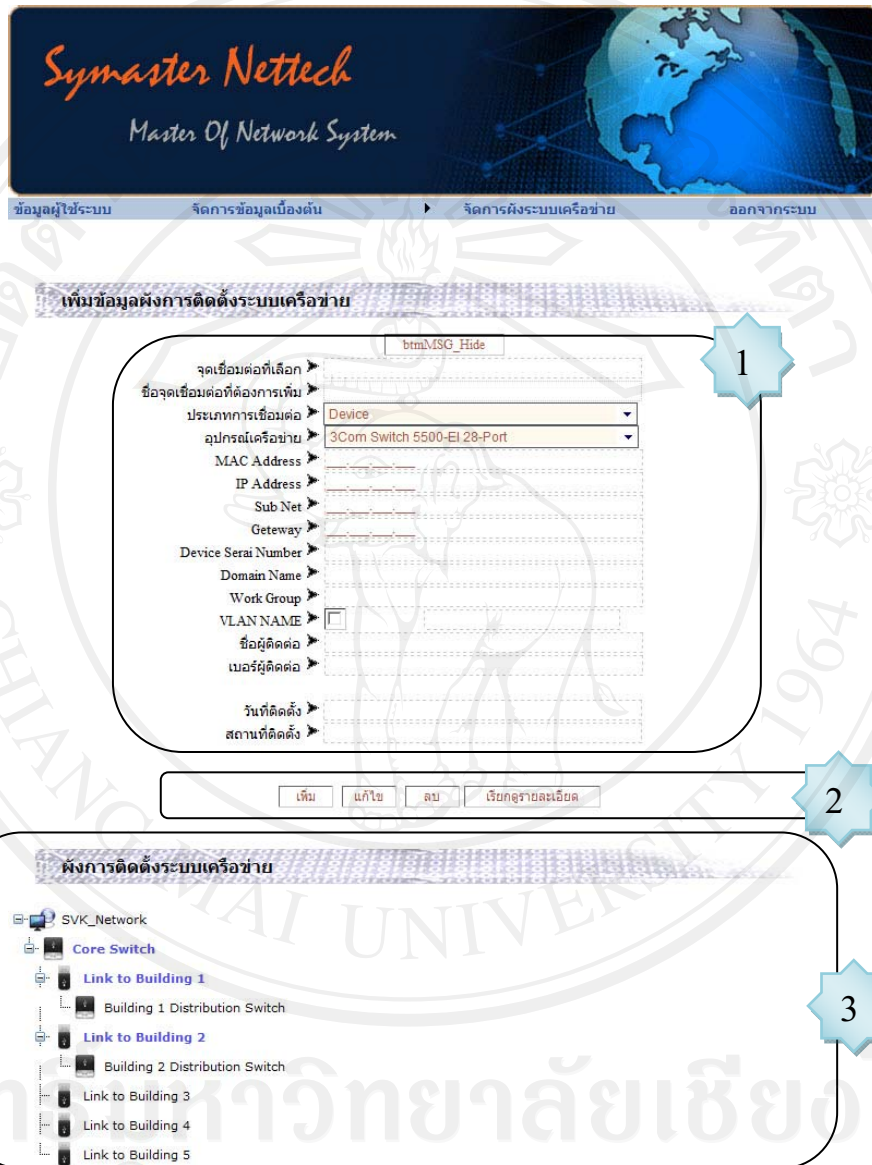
Symaster Nettech

Master Of Network System

ข้อมูลผู้ใช้ระบบ จัดการข้อมูลเบื้องต้น จัดการผังระบบเครือข่าย ออกจากระบบ

เพิ่มข้อมูลผังการติดตั้งระบบเครือข่าย

btmMSG_Hide

1

จุดเชื่อมต่อที่เลือก

ชื่อจุดเชื่อมต่อที่ต้องการเพิ่ม

ประเภทการเชื่อมต่อ Device

อุปกรณ์เครือข่าย 3Com Switch 5500-EI 28-Port

MAC Address

IP Address

Sub Net

Geteway

Device Serai Number

Domain Name

Work Group

VLAN NAME

ชื่อผู้ติดต่อ

เบอร์ผู้ติดต่อ

วันที่ติดตั้ง

สถานที่ติดตั้ง

เพิ่ม แก้ไข ลบ เรียกดูรายละเอียด

2

ผังการติดตั้งระบบเครือข่าย

SVK_Network

Core Switch

Link to Building 1

Building 1 Distribution Switch

Link to Building 2

Building 2 Distribution Switch

Link to Building 3

Link to Building 4

Link to Building 5

3

AI UNIVERSITY 1964

มหาวิทยาลัยเชียง